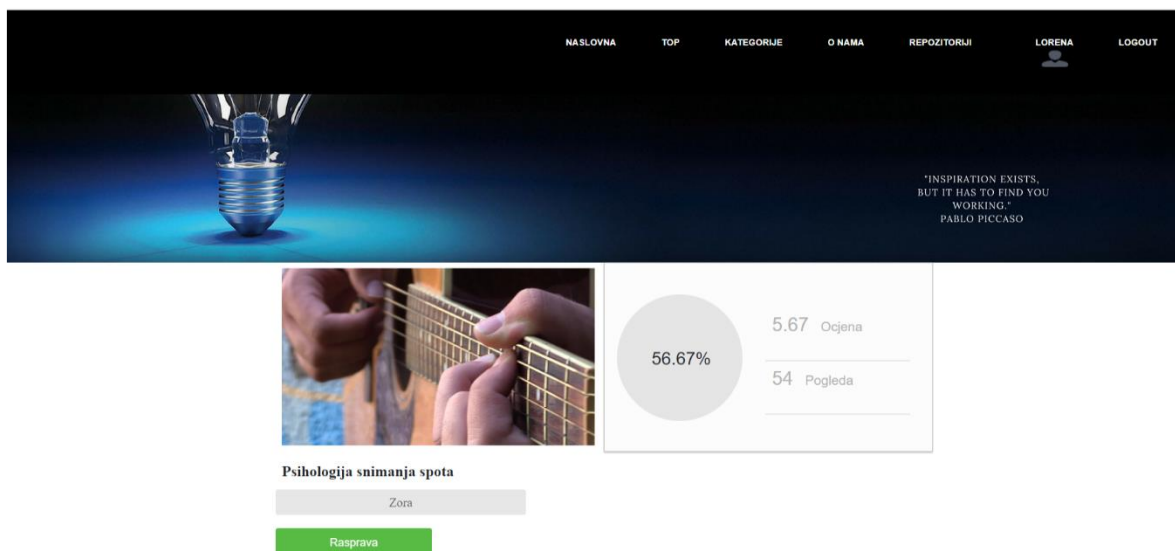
NASLOVNA TOP KATEGORIJE O NAMA REPOZITORIJI LORENA LOGOUT

"INSPIRATION EXISTS, BUT IT HAS TO FIND YOU WORKING." PABLO PICCASO

56.67%

5.67 Ocjena

54 Pogleda

Psihologija snimanja spota

Zora

Rasprava